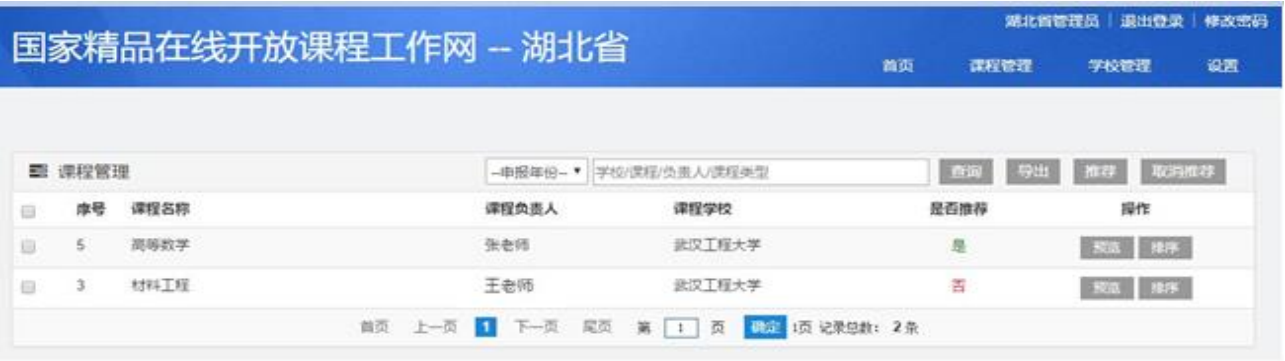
湖北省管理员 | 退出登录 | 修改密码

国家精品在线开放课程工作网 -- 湖北省

首页 课程管理 学校管理 设置

课程管理

--申报年份-- ▾ 学校/课程/负责人/课程类型 查询 导出 推荐 取消推荐

| | 序号 | 课程名称 | 课程负责人 | 课程学校 | 是否推荐 | 操作 |
|---|---|---|---|---|---|---|
| | 5 | 高等数学 | 张老师 | 武汉工程大学 | 是 | 预览 排序 |
| | 3 | 材料工程 | 王老师 | 武汉工程大学 | 否 | 预览 排序 |

首页 上一页 1 下一页 尾页 第 1 页 确定 1页 记录总数： 2条